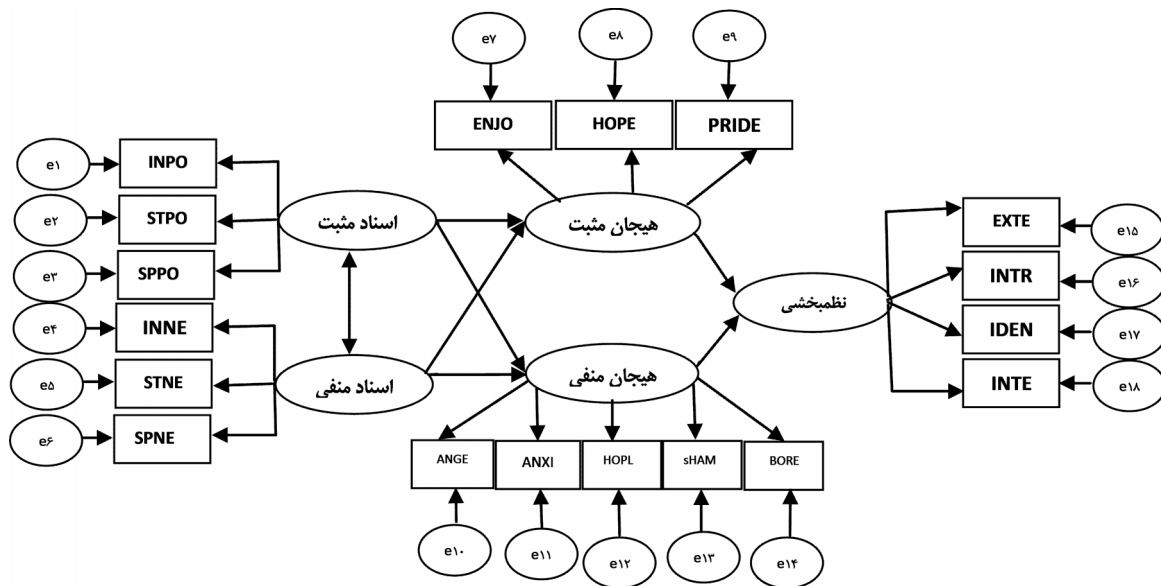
e۷
e۸
e۹
ENJO
HOPE
PRIDE
e۱
INPO
e۲
STPO
اسناد مثبت
هیجان مثبت
EXTE
e۱۵
e۳
SPPO
INTR
e۱۶
نظمبخشی
e۴
INNE
IDEN
e۱۷
e۵
STNE
اسناد منفی
هیجان منفی
INTE
e۱۸
e۶
SPNE
ANGE
ANXI
HOPL
sHAM
BORE
e۱۰
e۱۱
e۱۲
e۱۳
e۱۴